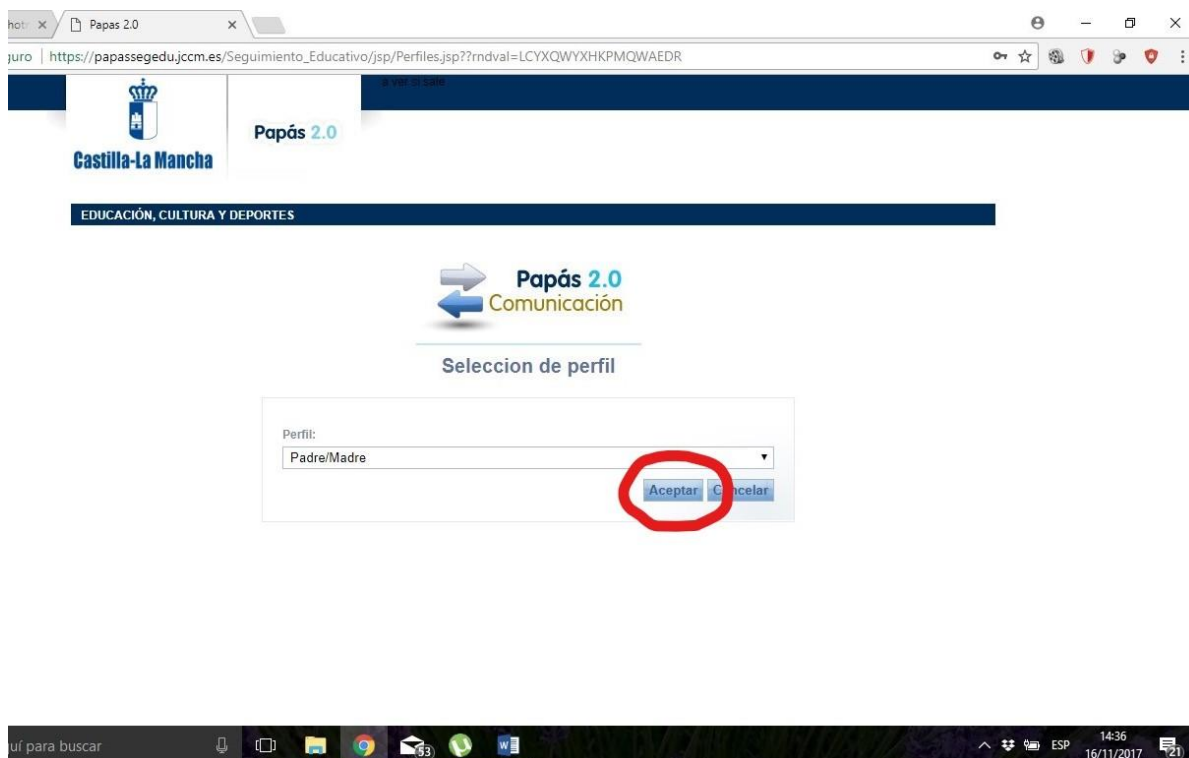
hot ×
Papas 2.0 ×

guro | https://papassegedu.jccm.es/Seguimiento_Educativo/jsp/Perfiles.jsp??rndval=LCYXQWYXHKPMQWAEDR

a ver si sale

Castilla-La Mancha

Papás 2.0

EDUCACIÓN, CULTURA Y DEPORTES

Papás 2.0
Comunicación

Seleccion de perfil

Perfil:
Padre/Madre

Aceptar
C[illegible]ncelar

uí para buscar

53

ESP
14:36
16/11/2017
21